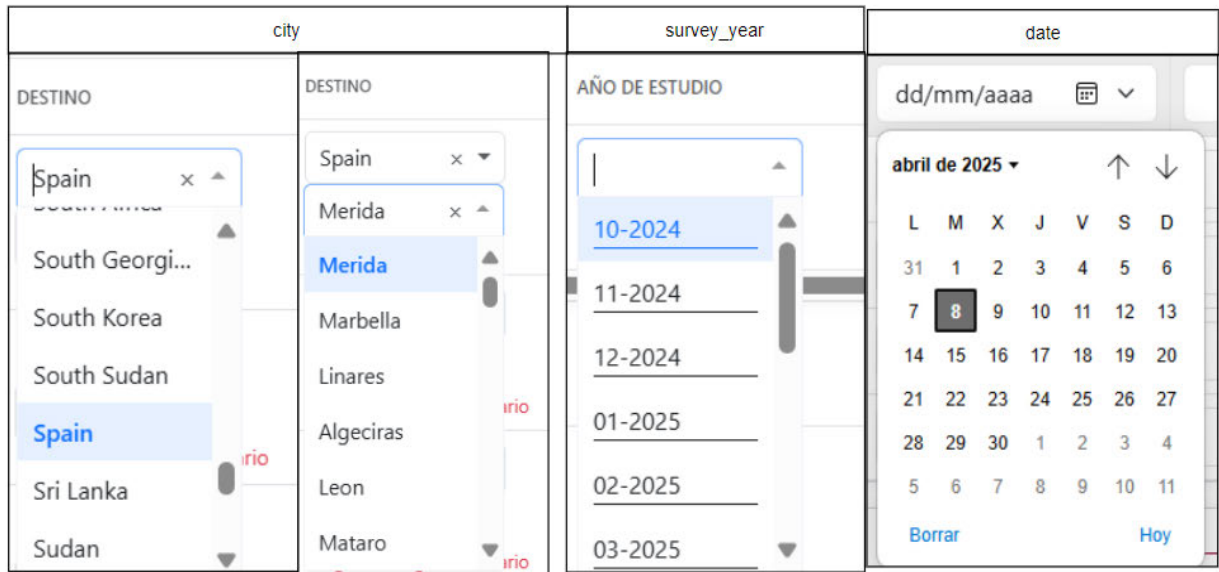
city

DESTINO

Spain ×

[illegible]

South Georgi...

South Korea

South Sudan

Spain

Sri Lanka

Sudan

rio

DESTINO

Spain ×

Merida ×

Merida

Marbella

Linares

Algeciras

Leon

Mataro

ario

rio

survey_year

AÑO DE ESTUDIO

10-2024

11-2024

12-2024

01-2025

02-2025

03-2025

date

dd/mm/aaaa

abril de 2025

| L | M | X | J | V | S | D |
|---|---|---|---|---|---|---|
| 31 | 1 | 2 | 3 | 4 | 5 | 6 |
| 7 | 8 | 9 | 10 | 11 | 12 | 13 |
| 14 | 15 | 16 | 17 | 18 | 19 | 20 |
| 21 | 22 | 23 | 24 | 25 | 26 | 27 |
| 28 | 29 | 30 | 1 | 2 | 3 | 4 |
| 5 | 6 | 7 | 8 | 9 | 10 | 11 |

Borrar

Hoy